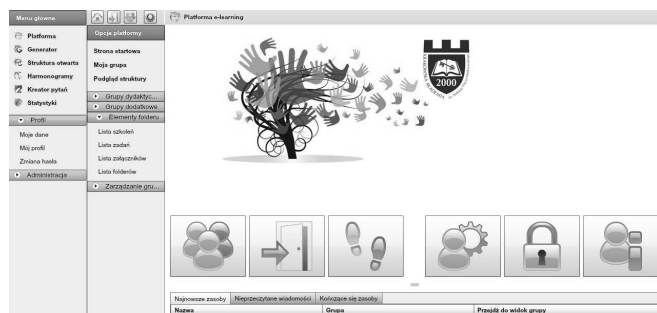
Menu główne
Platforma
Generator
Struktura otwarta
Harmonogramy
Kreator pytań
Statystyki
Profil
Moje dane
Mój profil
Zmiana hasła
Administracja

Opcje platformy
Strona startowa
Moja grupa
Podgląd struktury
Grupy dydaktyc...
Grupy dodatkowe
Elementy folderu
Lista szkoleń
Lista zadań
Lista załączników
Lista folderów
Zarządzanie gru...

Platforma e-learning

2000

Najnowsze zasoby | Nieprzeczytane wiadomości | Kończące się zasoby

| Nazwa | Grupa | Przejdź do widok grupy |